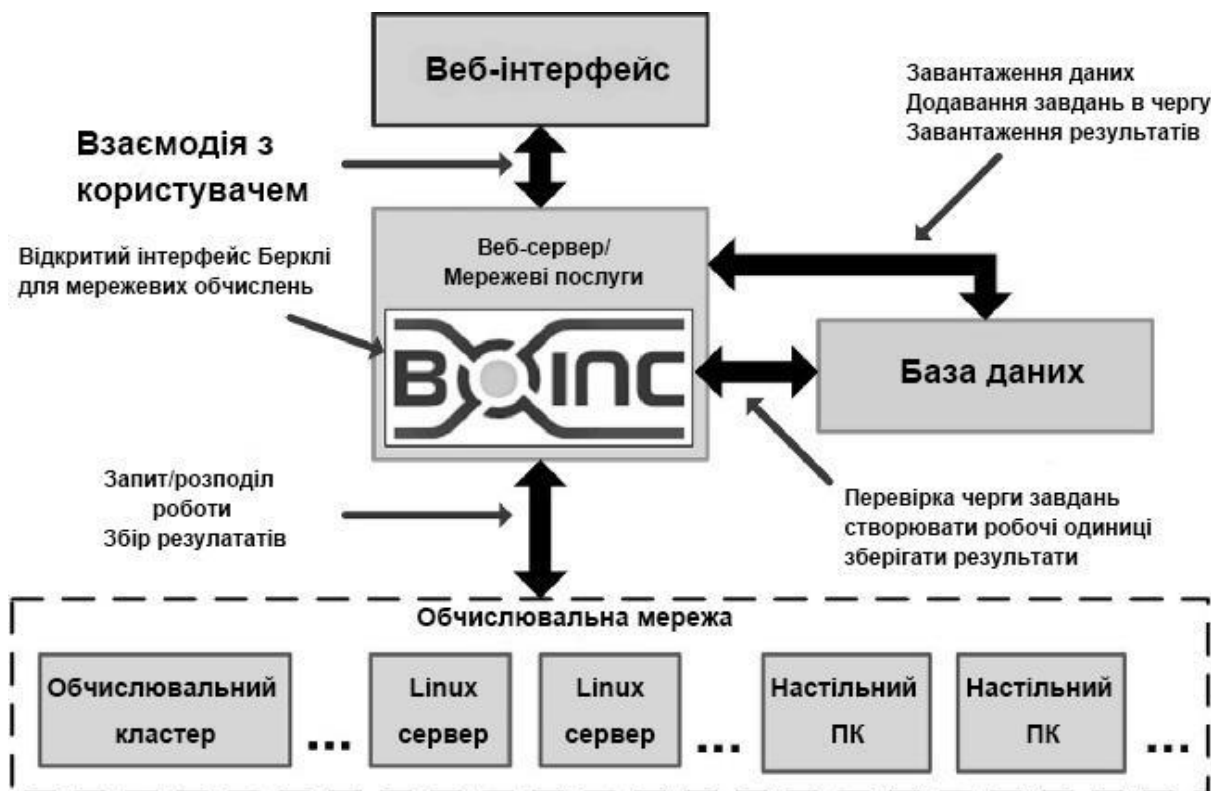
Веб-інтерфейс

Завантаження даних
Додавання завдань в чергу
Завантаження результатів

Взаємодія з користувачем

Відкритий інтерфейс Берклі для мережевих обчислень

Веб-сервер/
Мережеві послуги

BOINC

База даних

Запит/розподіл роботи
Збір резулатів

Перевірка черги завдань
створювати робочі одиниці
зберігати результати

Обчислювальна мережа

Обчислювальний кластер

...

Linux сервер

Linux сервер

...

Настільний ПК

Настільний ПК

...